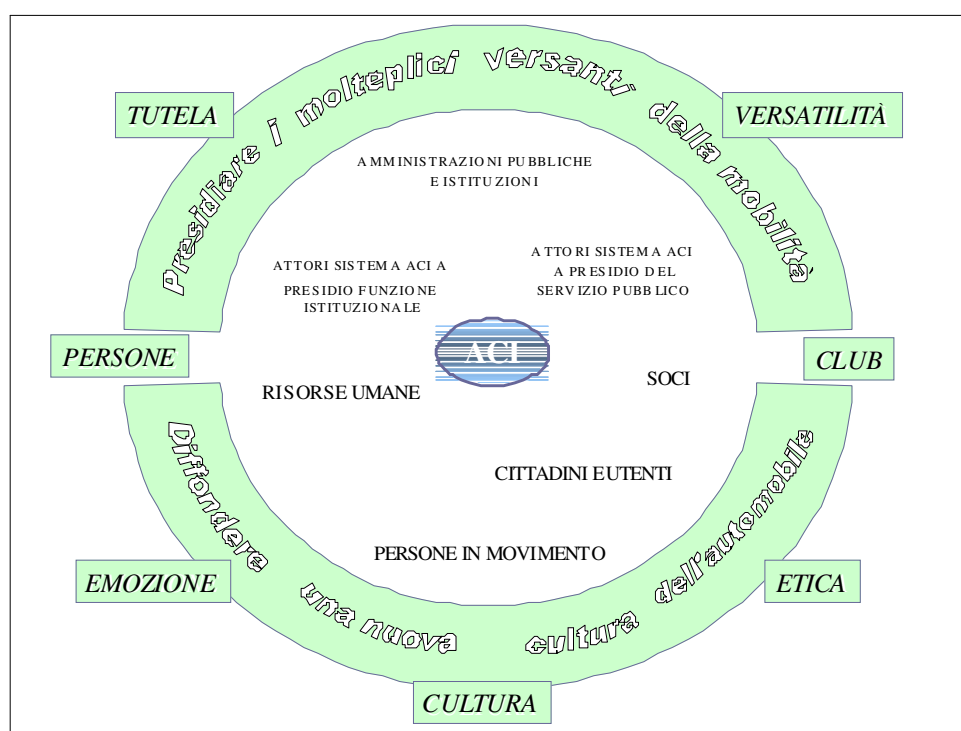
TUTELA

Presidiare i molteplici versanti della mobilità

VERSATILITÀ

AMMINISTRAZIONI PUBBLICHE E ISTITUZIONI

ATTORI SISTEMA ACI A PRESIDIO FUNZIONE ISTITUZIONALE

ATTORI SISTEMA ACI A PRESIDIO DEL SERVIZIO PUBBLICO

PERSONE

ACI

CLUB

RISORSE UMANE

SOCI

CITTADINI E UTENTI

PERSONE IN MOVIMENTO

Diffondere una nuova cultura dell'automobile

EMOZIONE

ETICA

CULTURA